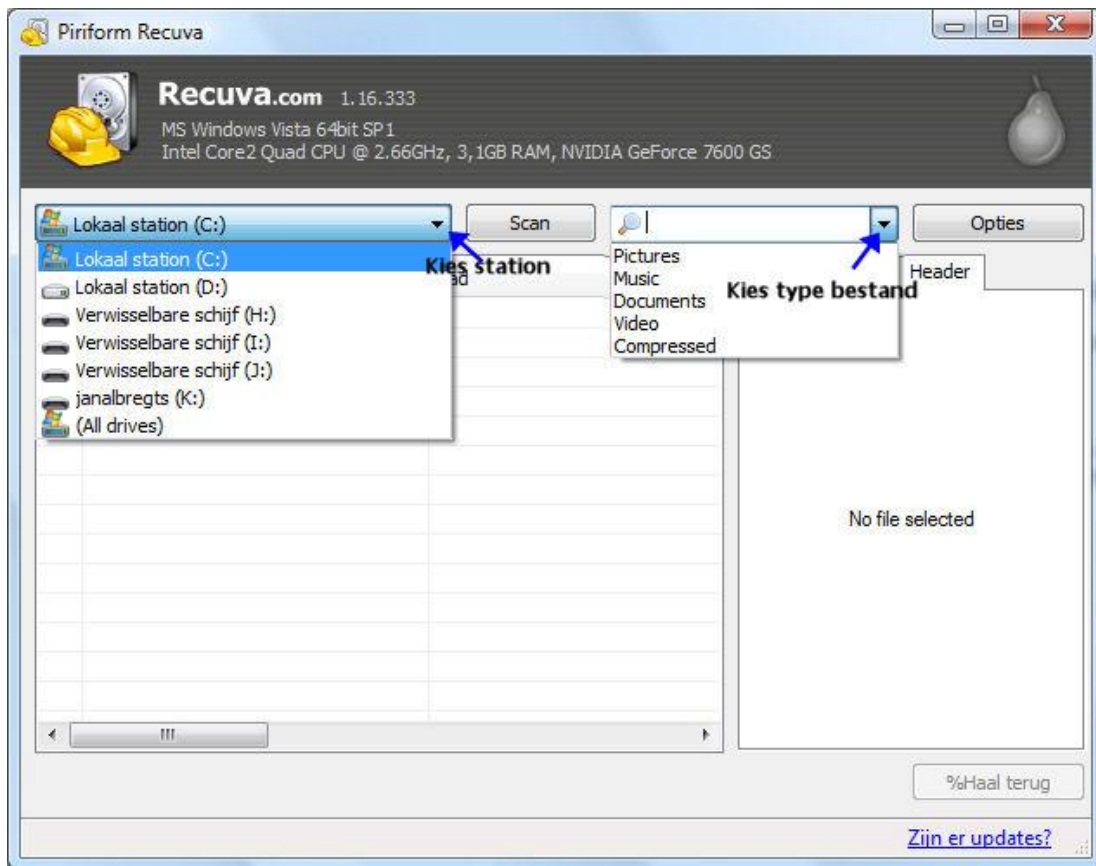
Piriform Recuva

Recuva.com 1.16.333
MS Windows Vista 64bit SP1
Intel Core2 Quad CPU @ 2.66GHz, 3,1GB RAM, NVIDIA GeForce 7600 GS

Lokaal station (C:)
Scan
Opties

Lokaal station (C:)
Lokaal station (D:)
Verwisselbare schijf (H:)
Verwisselbare schijf (I:)
Verwisselbare schijf (J:)
janalbregts (K:)
(All drives)

Kies station

Pictures
Music
Documents
Video
Compressed

Kies type bestand

Header

No file selected

%Haal terug

Zijn er updates?